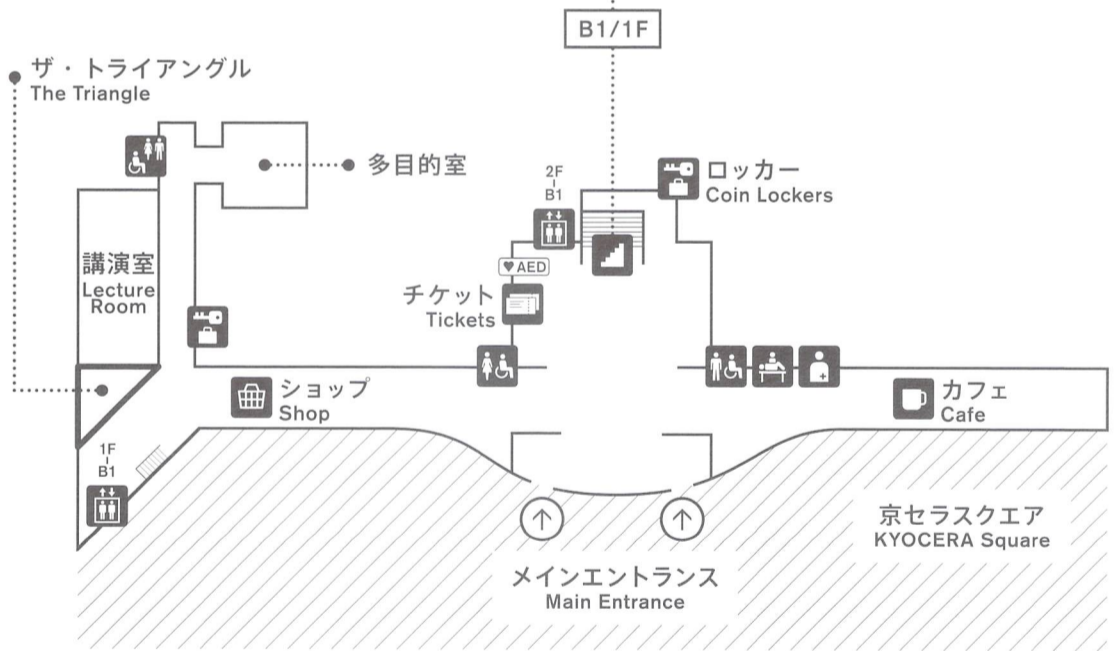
B1/1F

ザ・トライアングル
The Triangle

多目的室

2F
B1

ロッカー
Coin Lockers

講演室
Lecture Room

AED

チケット
Tickets

ショップ
Shop

カフェ
Cafe

1F
B1

京セラスクエア
KYOCERA Square

メインエントランス
Main Entrance